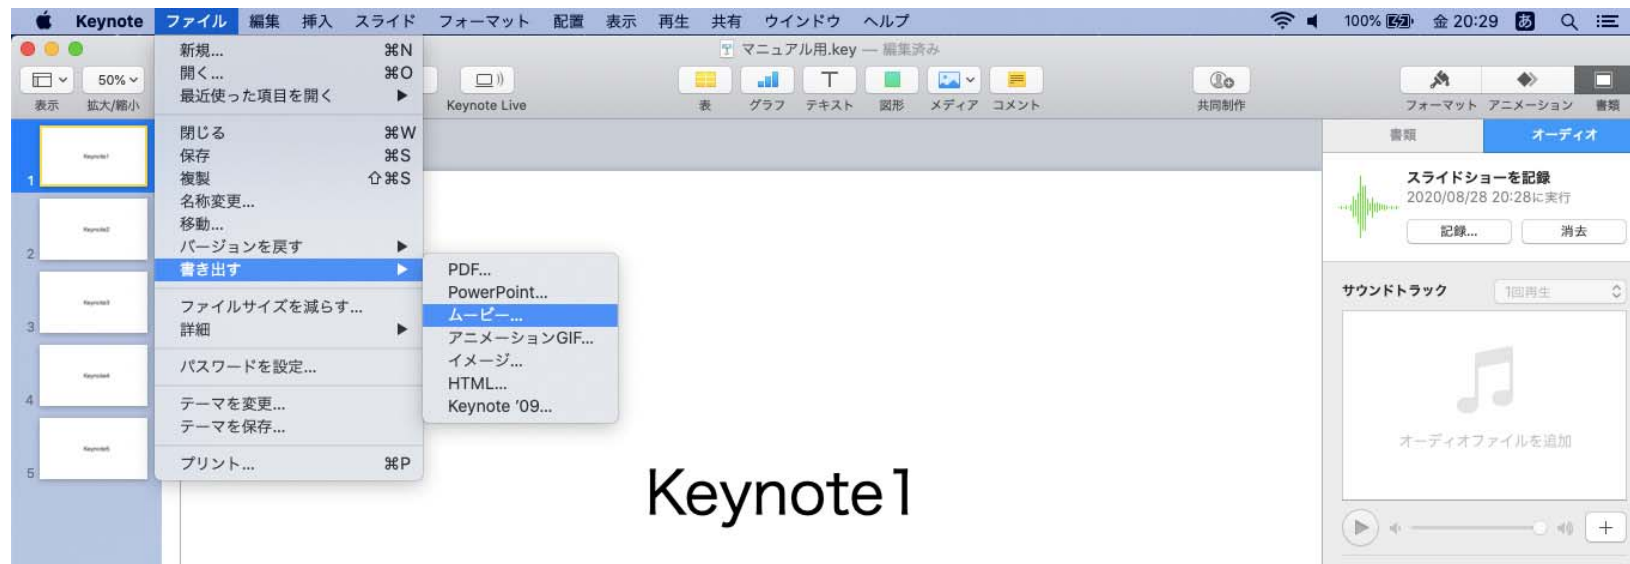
Keynote ファイル 編集 挿入 スライド フォーマット 配置 表示 再生 共有 ウインドウ ヘルプ

100% 金 20:29 あ

マニュアル用.key — 編集済み

表示 50% 拡大/縮小

新規... ⌘N
開く... ⌘O
最近使った項目を開く ▶
閉じる ⌘W
保存 ⌘S
複製 ⇧⌘S
名称変更...
移動...
バージョンを戻す ▶
書き出す ▶
ファイルサイズを減らす...
詳細 ▶
パスワードを設定...
テーマを変更...
テーマを保存...
プリント... ⌘P

PDF...
PowerPoint...
ムービー...
アニメーションGIF...
イメージ...
HTML...
Keynote '09...

Keynote Live

表 グラフ テキスト 図形 メディア コメント

共同制作

フォーマット アニメーション 書類

書類 オーディオ

スライドショーを記録
2020/08/28 20:28に実行
記録... 消去

サウンドトラック 1回再生

オーディオファイルを追加

1 2 3 4 5

Keynote1

Keynote1
Keynote2
Keynote3
Keynote4
Keynote5